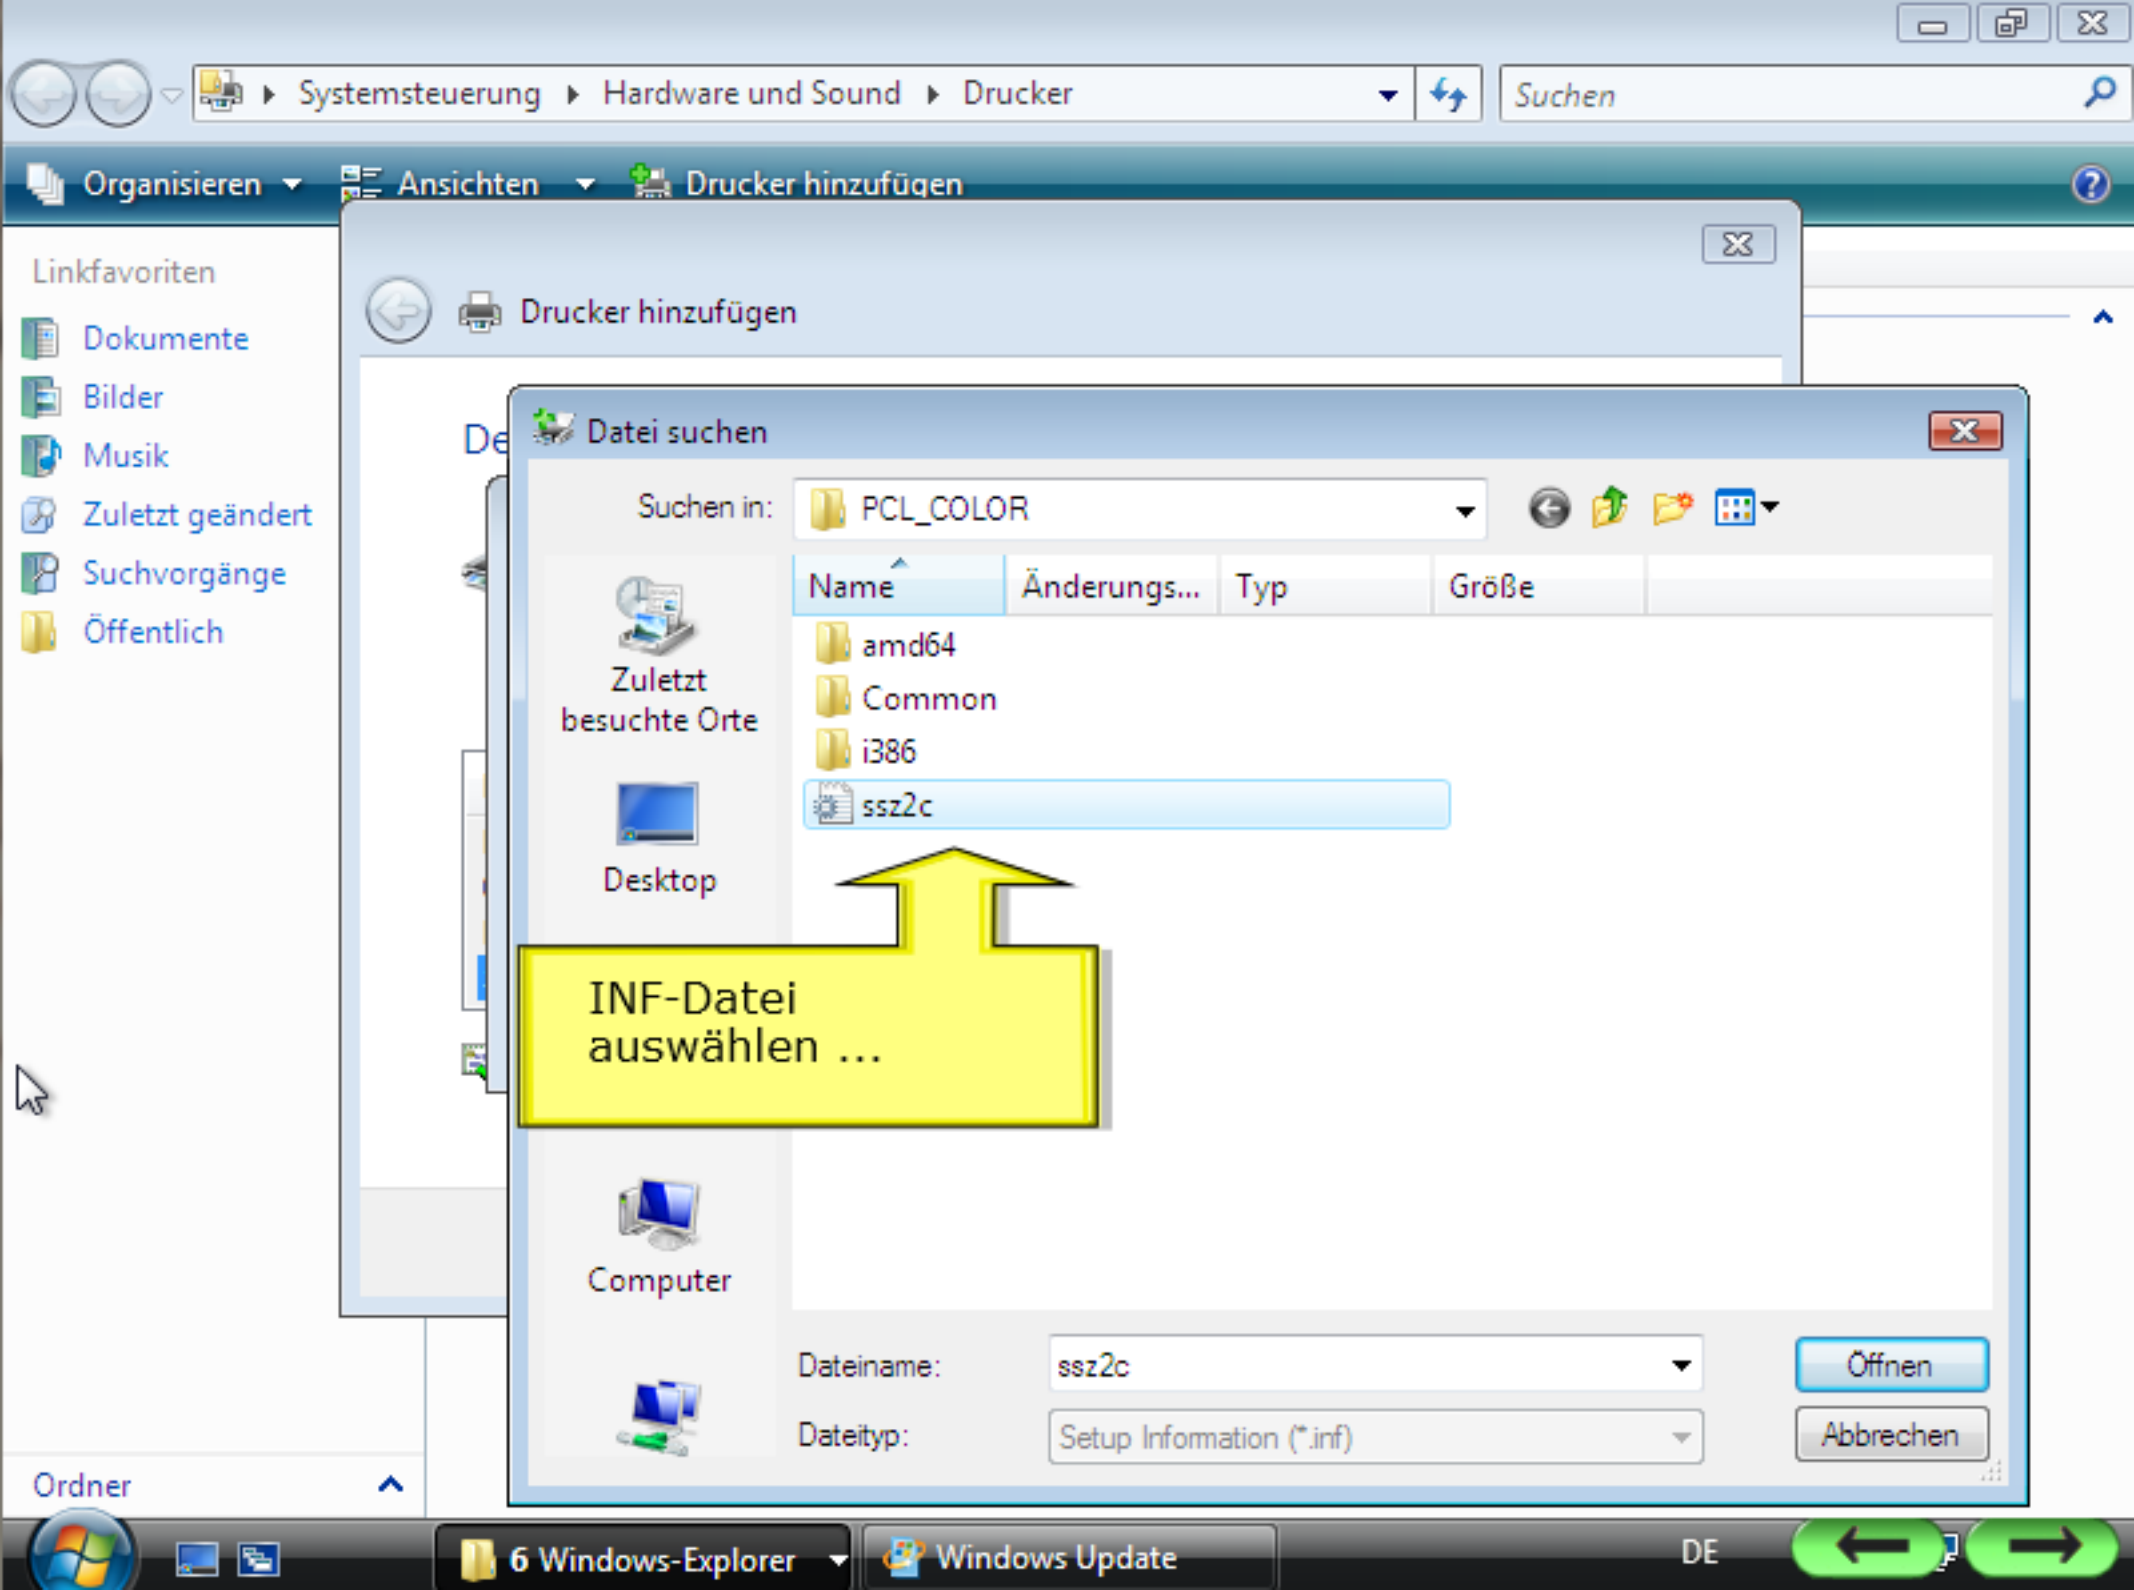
Systemsteuerung ▸ Hardware und Sound ▸ Drucker

Suchen

Organisieren Ansichten Drucker hinzufügen

Linkfavoriten
Dokumente
Bilder
Musik
Zuletzt geändert
Suchvorgänge
Öffentlich

Drucker hinzufügen

De

Datei suchen

Suchen in: PCL_COLOR

Zuletzt besuchte Orte
Desktop
Computer

| Name | Änderungs... | Typ | Größe |
|---|---|---|---|
| amd64 | | | |
| Common | | | |
| i386 | | | |
| ssz2c | | | |

INF-Datei auswählen ...

Dateiname: ssz2c
Dateityp: Setup Information (*.inf)

Öffnen
Abbrechen

Ordner

6 Windows-Explorer
Windows Update
DE